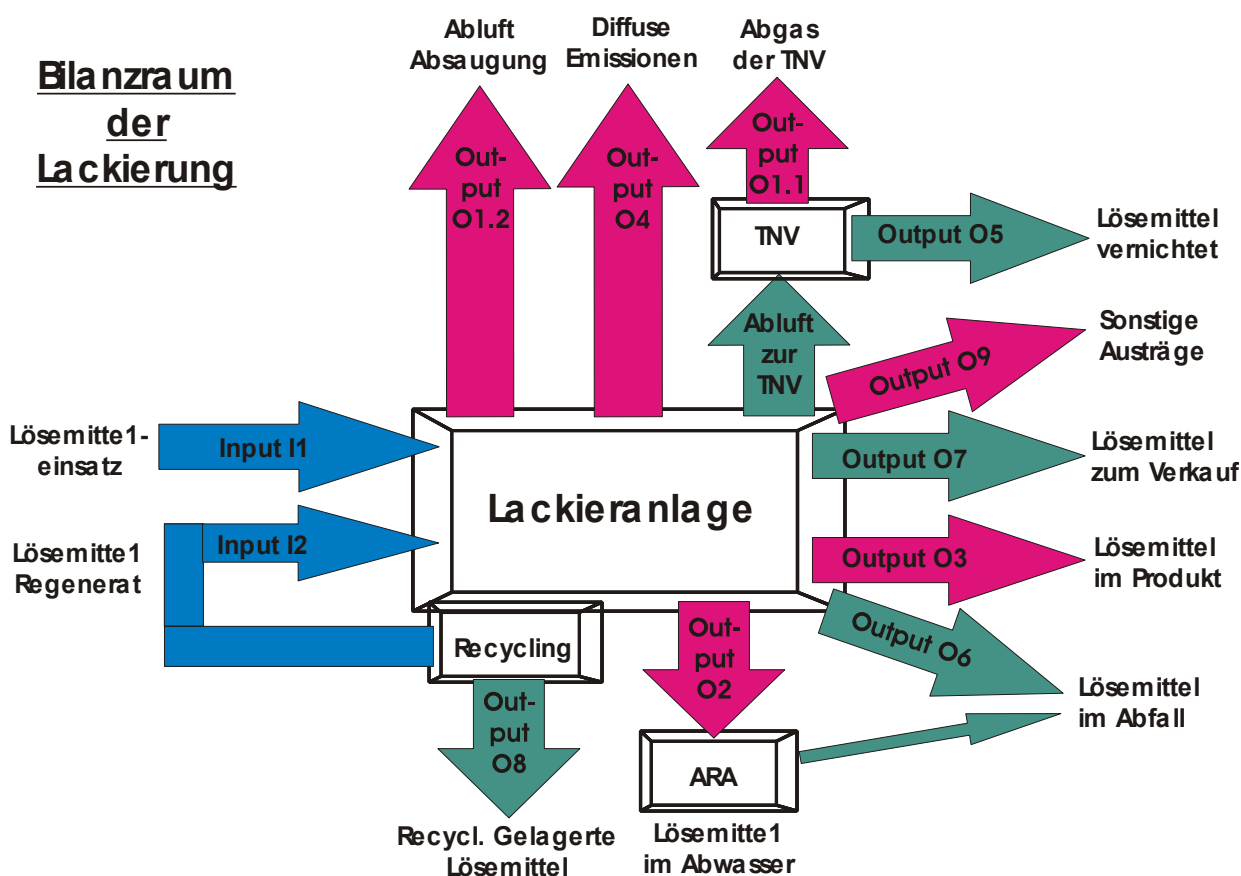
Bilanzraum der Lackierung

Abluft Absaugung

Diffuse Emissionen

Abgas der TNV

Output O1.2

Output O4

Output O1.1

TNV

Output O5

Lösemittel vernichtet

Abluft zur TNV

Sonstige Austräge

Output O9

Lösemitte1-einsatz

Input I1

Lösemittel zum Verkauf

Output O7

Lackieranlage

Lösemitte1 Regenerat

Input I2

Output O3

Lösemittel im Produkt

Recycling

Output O2

Output O6

Lösemittel im Abfall

Output O8

ARA

Recycl. Gelagerte Lösemittel

Lösemitte1 im Abwasser